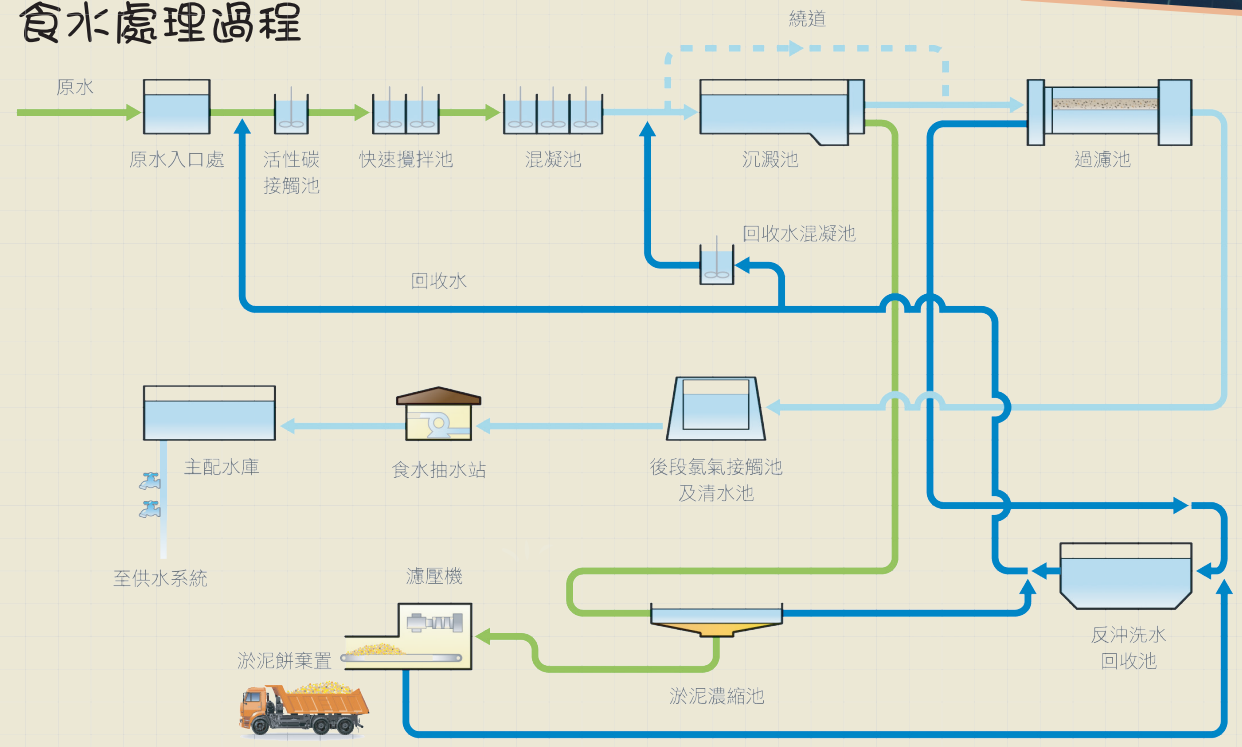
食水處理過程

繞道

原水

原水入口處

活性碳接觸池

快速攪拌池

混凝池

沉澱池

過濾池

回收水混凝池

回收水

主配水庫

食水抽水站

後段氯氣接觸池及清水池

至供水系統

濾壓機

淤泥餅棄置

淤泥濃縮池

反沖洗水回收池